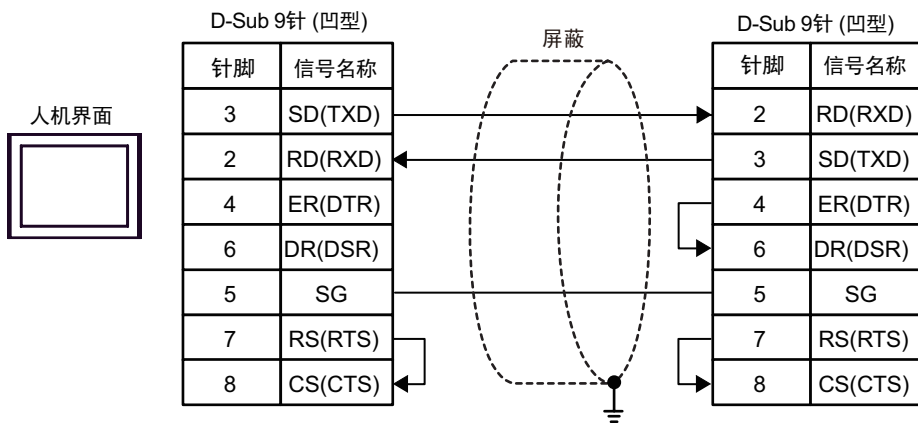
人机界面

D-Sub 9针 (凹型)

| 针脚 | 信号名称 |
|---|---|
| 3 | SD(TXD) |
| 2 | RD(RXD) |
| 4 | ER(DTR) |
| 6 | DR(DSR) |
| 5 | SG |
| 7 | RS(RTS) |
| 8 | CS(CTS) |

屏蔽

D-Sub 9针 (凹型)

| 针脚 | 信号名称 |
|---|---|
| 2 | RD(RXD) |
| 3 | SD(TXD) |
| 4 | ER(DTR) |
| 6 | DR(DSR) |
| 5 | SG |
| 7 | RS(RTS) |
| 8 | CS(CTS) |